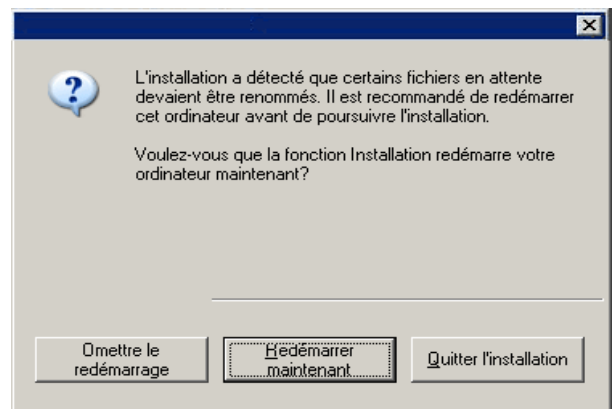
L'installation a détecté que certains fichiers en attente devaient être renommés. Il est recommandé de redémarrer cet ordinateur avant de poursuivre l'installation.

Voulez-vous que la fonction Installation redémarre votre ordinateur maintenant?

Omettre le redémarrage

Redémarrer maintenant

Quitter l'installation